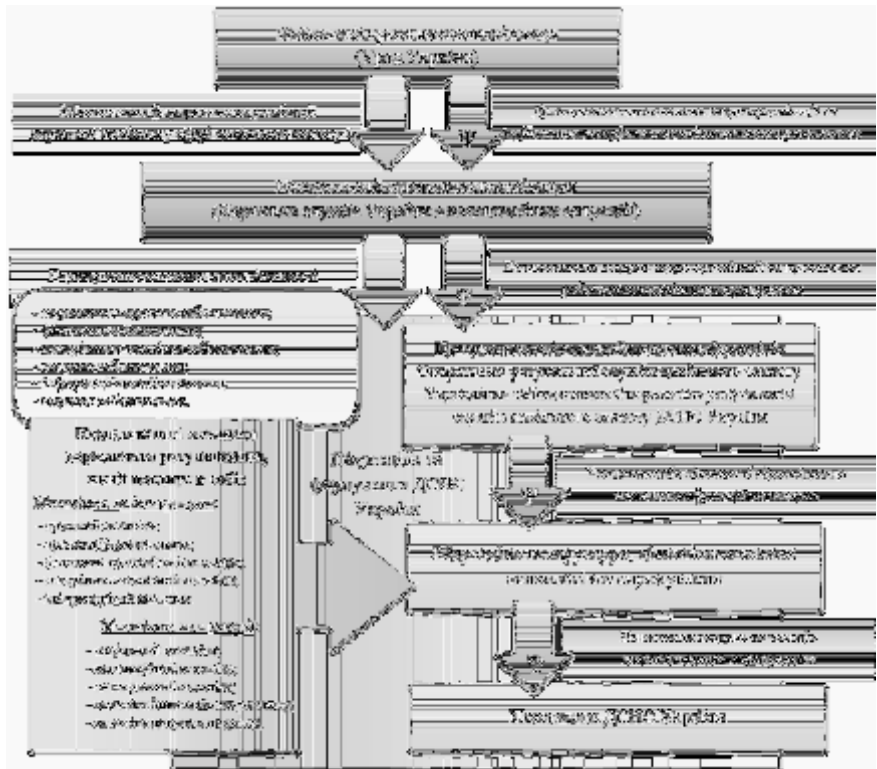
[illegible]
([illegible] України)

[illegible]

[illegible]

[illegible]
([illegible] України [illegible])

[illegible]

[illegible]

- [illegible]
- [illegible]
- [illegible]
- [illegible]
- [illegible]
- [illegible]

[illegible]
Структурні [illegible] України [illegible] ДАІ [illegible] України

Підрозділи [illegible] державного регулювання, які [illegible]

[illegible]
- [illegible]
- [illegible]
- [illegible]
- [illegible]
- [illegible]

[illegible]
- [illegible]
- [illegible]
- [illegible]
- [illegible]
- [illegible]

Підрозділи ДСНС України

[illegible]

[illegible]

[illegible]

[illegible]

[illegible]

Підрозділи ДСНС України